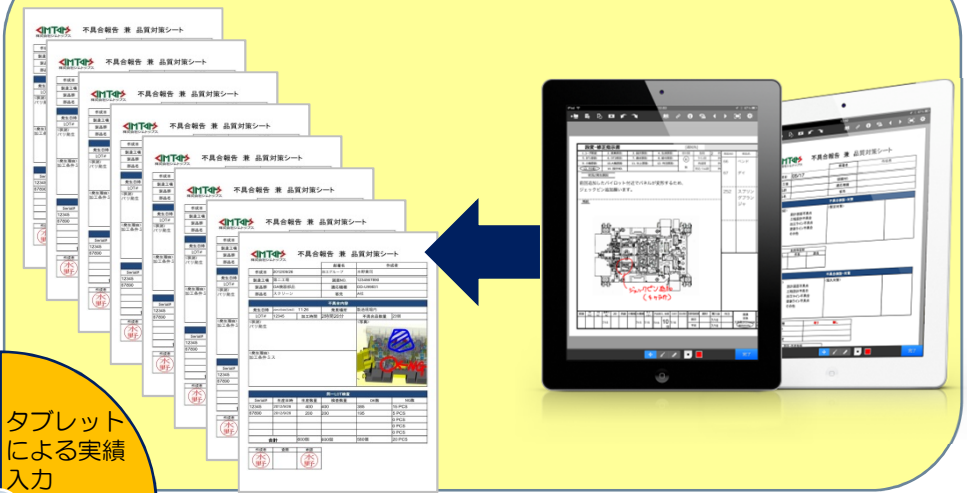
不具合報告 兼 品質対策シート

不具合報告 兼 品質対策シート

不具合報告 兼 品質対策シート

不具合報告 兼 品質対策シート

不具合報告 兼 品質対策シート

不具合報告 兼 品質対策シート

不具合報告 兼 品質対策シート

不具合報告 兼 品質対策シート

図面・修正指示書

ジョックピン追加

不具合報告 兼 品質対策シート

タブレットによる実績入力